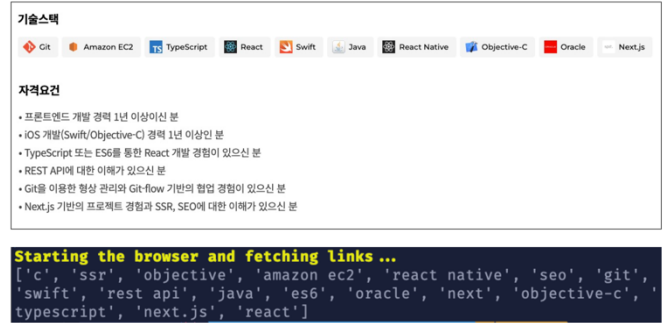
기술스택

Git Amazon EC2 TypeScript React Swift Java React Native Objective-C Oracle Next.js

자격요건

• 프론트엔드 개발 경력 1년 이상이신 분
• iOS 개발(Swift/Objective-C) 경력 1년 이상인 분
• TypeScript 또는 ES6를 통한 React 개발 경험이 있으신 분
• REST API에 대한 이해가 있으신 분
• Git을 이용한 형상 관리와 Git-flow 기반의 협업 경험이 있으신 분
• Next.js 기반의 프로젝트 경험과 SSR, SEO에 대한 이해가 있으신 분

Starting the browser and fetching links ...
['c', 'ssr', 'objective', 'amazon ec2', 'react native', 'seo', 'git', 'swift', 'rest api', 'java', 'es6', 'oracle', 'next', 'objective-c', 'typescript', 'next.js', 'react']